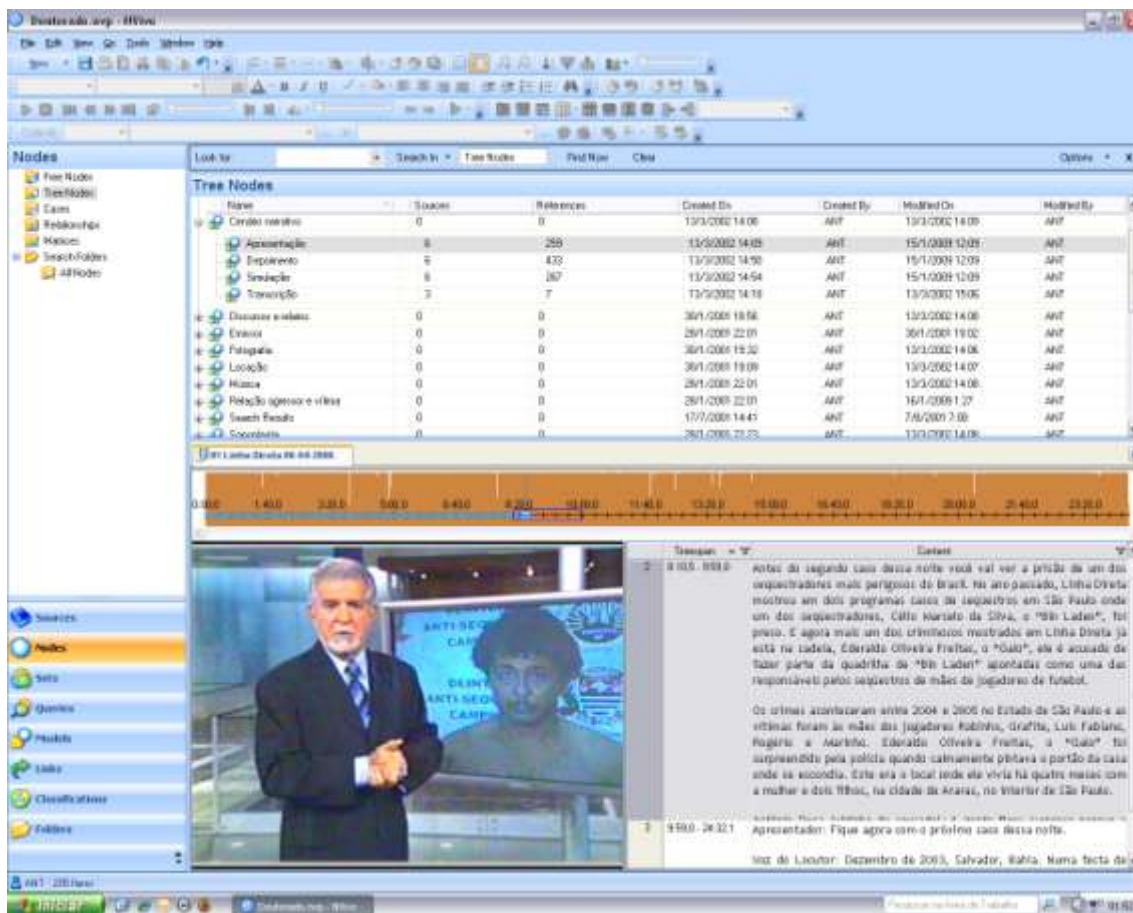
Doutorado.nvp - NVivo

File Edit View Go Tools Window Help

Nodes
Free Nodes
Tree Nodes
Cases
Relationships
Matrices
Search Folders
All Nodes

Look for: Search In Tree Nodes Find Now Clear Options

Tree Nodes

| Name | Sources | References | Created On | Created By | Modified On | Modified By |
|---|---|---|---|---|---|---|
| Gênero narrativo | 0 | 0 | 13/3/2002 14:08 | ANT | 13/3/2002 14:09 | ANT |
| Apresentação | 8 | 259 | 13/3/2002 14:09 | ANT | 15/1/2009 12:09 | ANT |
| Depoimento | 6 | 433 | 13/3/2002 14:50 | ANT | 15/1/2009 12:09 | ANT |
| Simulação | 6 | 267 | 13/3/2002 14:54 | ANT | 15/1/2009 12:09 | ANT |
| Transcrição | 3 | 7 | 13/3/2002 14:10 | ANT | 13/3/2002 15:06 | ANT |
| Discursos e relatos | 0 | 0 | 30/1/2001 18:56 | ANT | 13/3/2002 14:08 | ANT |
| Enredos | 0 | 0 | 29/1/2001 22:01 | ANT | 30/1/2001 19:02 | ANT |
| Fotografia | 0 | 0 | 30/1/2001 19:32 | ANT | 13/3/2002 14:06 | ANT |
| Locação | 0 | 0 | 30/1/2001 19:09 | ANT | 13/3/2002 14:07 | ANT |
| Música | 0 | 0 | 29/1/2001 22:01 | ANT | 13/3/2002 14:08 | ANT |
| Relação agressor e vítima | 0 | 0 | 29/1/2001 22:01 | ANT | 16/1/2009 1:27 | ANT |
| Search Results | 0 | 0 | 17/7/2001 14:41 | ANT | 7/6/2001 7:00 | ANT |
| Sonoplastia | 0 | 0 | 29/1/2001 22:23 | ANT | 13/3/2002 14:06 | ANT |

01 Linha Direta 06-04-2006

0:00,0 1:40,0 3:20,0 5:00,0 6:40,0 8:20,0 10:00,0 11:40,0 13:20,0 15:00,0 16:40,0 18:20,0 20:00,0 21:40,0 23:20,0

| | Timespan | Content |
|---|---|---|
| 2 | 8:10,5 - 9:59,0 | Antes do segundo caso dessa noite você vai ver a prisão de um dos sequestradores mais perigosos do Brasil. No ano passado, Linha Direta mostrou em dois programas casos de sequestros em São Paulo onde um dos sequestradores, Célio Marcelo da Silva, o "Bin Laden", foi preso. E agora mais um dos criminosos mostrados em Linha Direta já está na cadeia, Ederaldo Oliveira Freitas, o "Galo", ele é acusado de fazer parte da quadrilha de "Bin Laden" apontadas como uma das responsáveis pelos sequestros de mães de jogadores de futebol.<br><br>Os crimes aconteceram entre 2004 e 2005 no Estado de São Paulo e as vítimas foram as mães dos jogadores Robinho, Grafite, Luís Fabiano, Rogério e Marinho. Ederaldo Oliveira Freitas, o "Galo" foi surpreendido pela polícia quando calmamente pintava o portão da casa onde se escondia. Este era o local onde ele vivia há quatro meses com a mulher e dois filhos, na cidade de Araras, no interior de São Paulo. |
| 3 | 9:59,0 - 24:32,1 | Apresentador: Fique agora com o próximo caso dessa noite.<br><br>Voz do Locutor: Dezembro de 2003, Salvador, Bahia. Numa festa da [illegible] |

ANTI SEQ
CAMP
DELINT
ANTI SEQ
CAMP

Sources
Nodes
Sets
Queries
Models
Links
Classifications
Folders

ANT 335 Items

Iniciar
Doutorado.nvp - NVivo
Pesquisar na Área de Trabalho